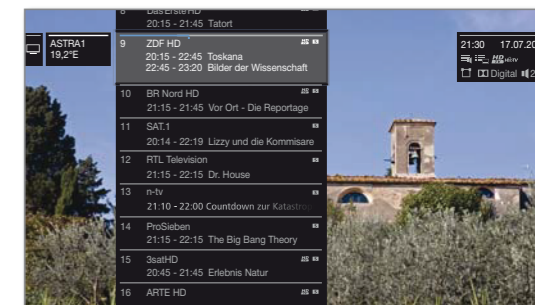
8 DasErsteHD
20:15 - 21:45 Tatort

ASTRA1
19,2°E

9 ZDF HD
20:15 - 22:45 Toskana
22:45 - 23:20 Bilder der Wissenschaft

21:30 17.07.20
HD
Digital 2

10 BR Nord HD
21:15 - 21:45 Vor Ort - Die Reportage

11 SAT.1
20:14 - 22:19 Lizzy und die Kommisare

12 RTL Television
21:15 - 22:15 Dr. House

13 n-tv
21:10 - 22:00 Countdown zur Katastro

14 ProSieben
21:15 - 22:15 The Big Bang Theory

15 3satHD
20:45 - 21:45 Erlebnis Natur

16 ARTE HD